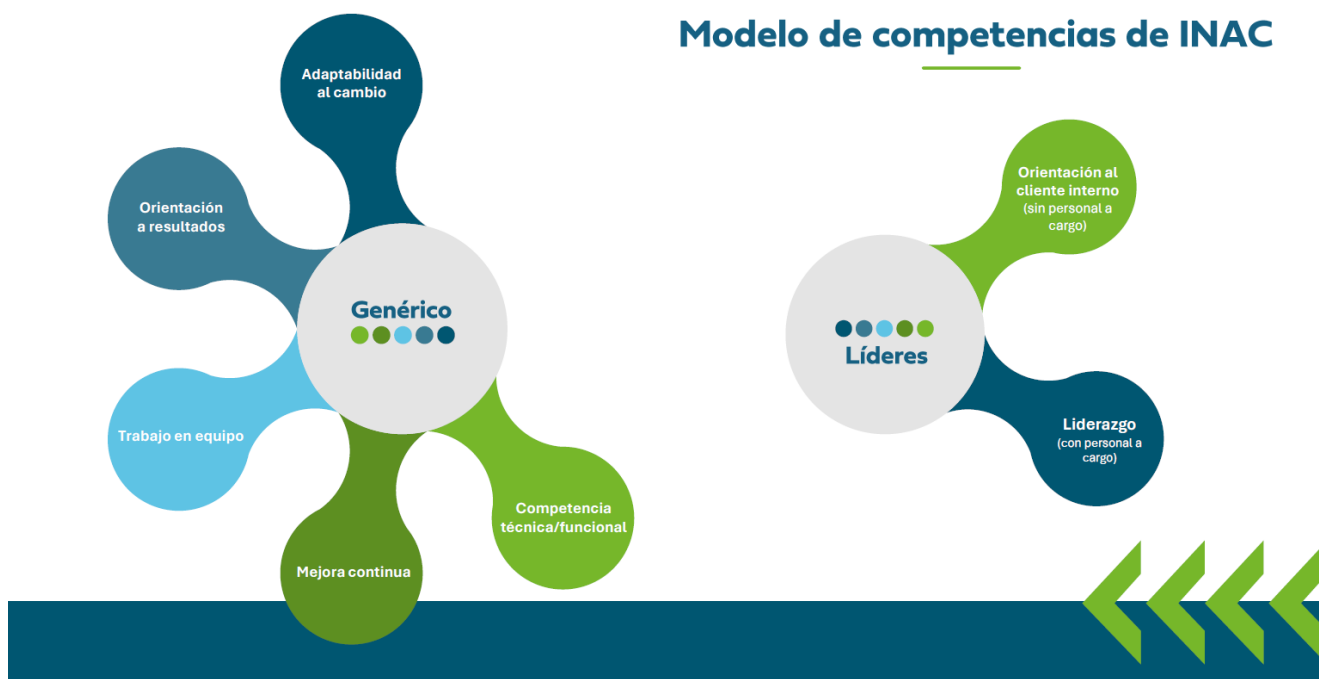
Modelo de competencias de INAC

Adaptabilidad al cambio

Orientación a resultados

Genérico

Trabajo en equipo

Mejora continua

Competencia técnica/funcional

Orientación al cliente interno (sin personal a cargo)

Líderes

Liderazgo (con personal a cargo)